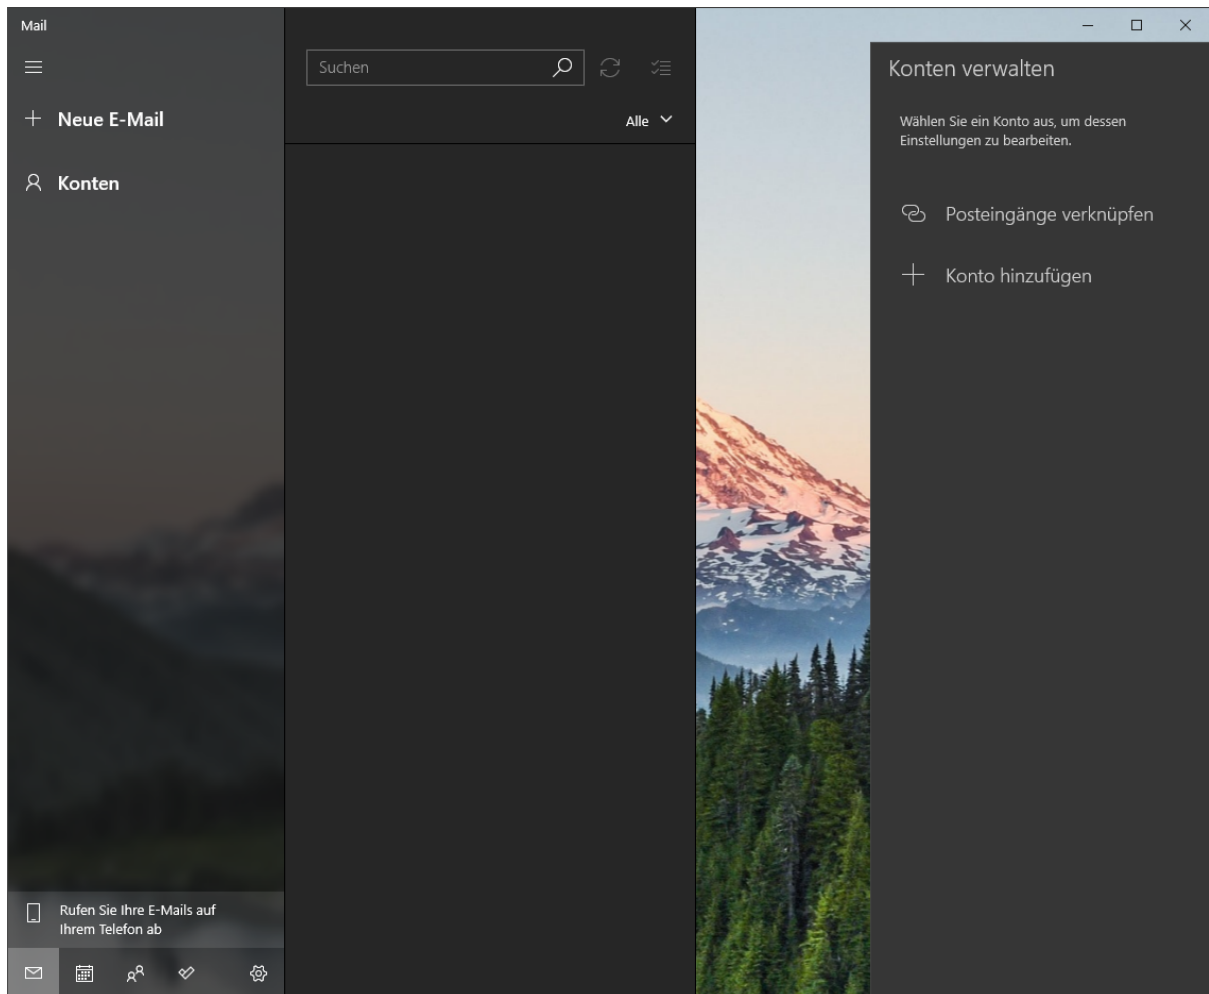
Mail

Neue E-Mail

Konten

Rufen Sie Ihre E-Mails auf Ihrem Telefon ab

Suchen

Alle

Konten verwalten

Wählen Sie ein Konto aus, um dessen Einstellungen zu bearbeiten.

Posteingänge verknüpfen

Konto hinzufügen